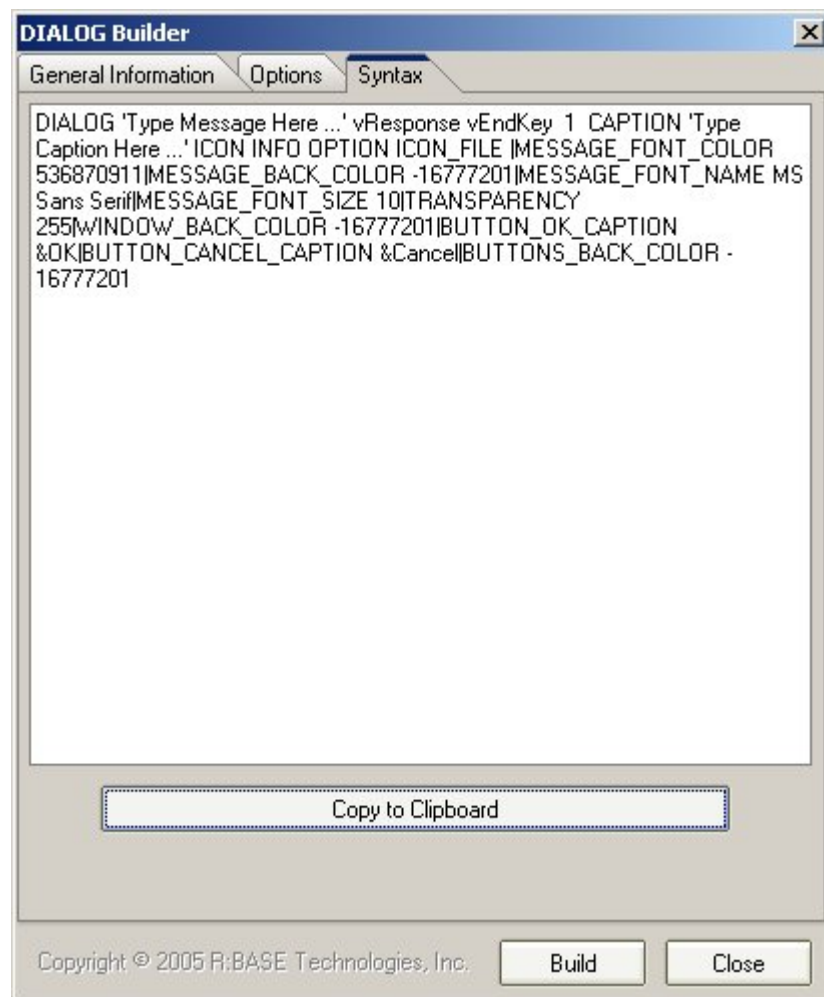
DIALOG Builder

General Information | Options | Syntax

DIALOG 'Type Message Here ...' vResponse vEndKey 1 CAPTION 'Type Caption Here ...' ICON INFO OPTION ICON_FILE |MESSAGE_FONT_COLOR 536870911|MESSAGE_BACK_COLOR -16777201|MESSAGE_FONT_NAME MS Sans Serif|MESSAGE_FONT_SIZE 10|TRANSPARENCY 255|WINDOW_BACK_COLOR -16777201|BUTTON_OK_CAPTION &OK|BUTTON_CANCEL_CAPTION &Cancel|BUTTONS_BACK_COLOR -16777201

Copy to Clipboard

Copyright © 2005 R:BASE Technologies, Inc.

Build

Close